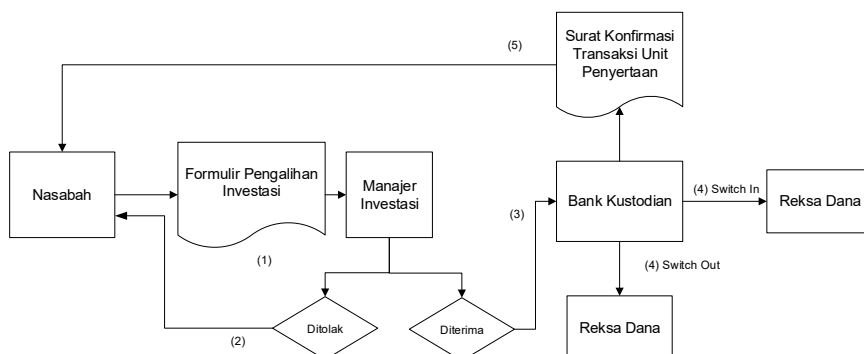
Surat Konfirmasi Transaksi Unit Penyertaan

(5)

Nasabah

Formulir Pengalihan Investasi

Manajer Investasi

(1)

(3)

Bank Kustodian

(4) Switch In

Reksa Dana

(4) Switch Out

Ditolak

Diterima

(2)

Reksa Dana